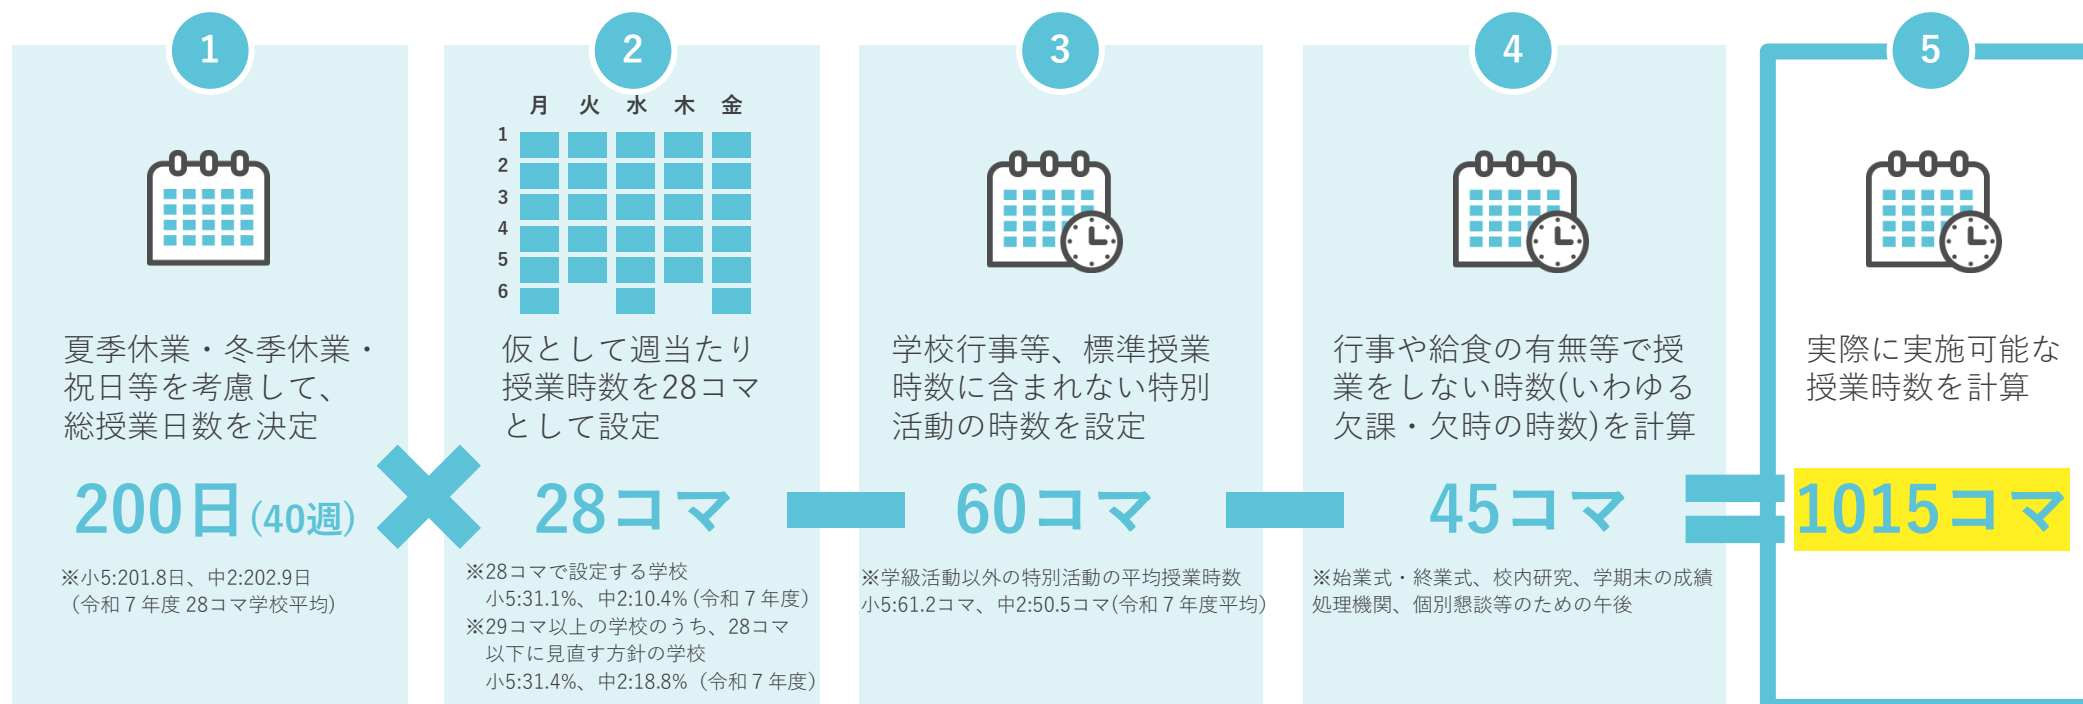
1

夏季休業・冬季休業・祝日等を考慮して、総授業日数を決定

200日(40週)

※小5:201.8日、中2:202.9日
（令和７年度 28コマ学校平均）

2

| | 月 | 火 | 水 | 木 | 金 |
|---|---|---|---|---|---|
| 1 | | | | | |
| 2 | | | | | |
| 3 | | | | | |
| 4 | | | | | |
| 5 | | | | | |
| 6 | | | | | |

仮として週当たり授業時数を28コマとして設定

28コマ

※28コマで設定する学校
小5:31.1%、中2:10.4%(令和７年度)
※29コマ以上の学校のうち、28コマ以下に見直す方針の学校
小5:31.4%、中2:18.8%（令和７年度）

3

学校行事等、標準授業時数に含まれない特別活動の時数を設定

60コマ

※学級活動以外の特別活動の平均授業時数
小5:61.2コマ、中2:50.5コマ(令和７年度平均)

4

行事や給食の有無等で授業をしない時数(いわゆる欠課・欠時の時数)を計算

45コマ

※始業式・終業式、校内研究、学期末の成績処理機関、個別懇談等のための午後

5

実際に実施可能な授業時数を計算

1015コマ